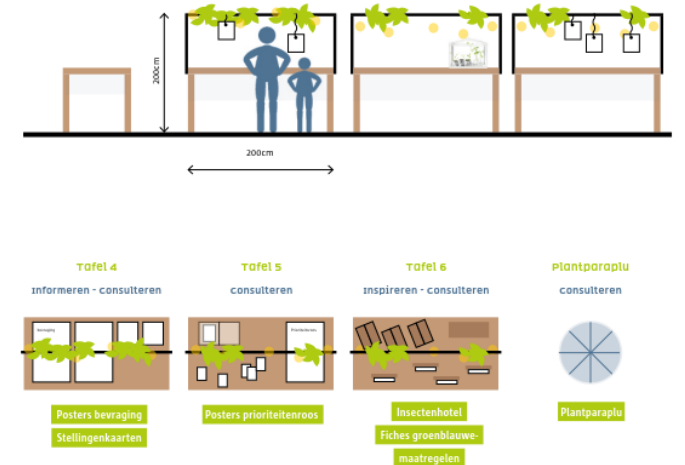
200cm

200cm

Tafel 4
informeren - consulteren

Bevraging

Posters bevraging
Stellingenkaarten

Tafel 5
consulteren

Prioriteitenroos

Posters prioriteitenroos

Tafel 6
inspireren - consulteren

Insectenhotel
Fiches groenblauwe-maatregelen

Plantparaplu
consulteren

Plantparaplu